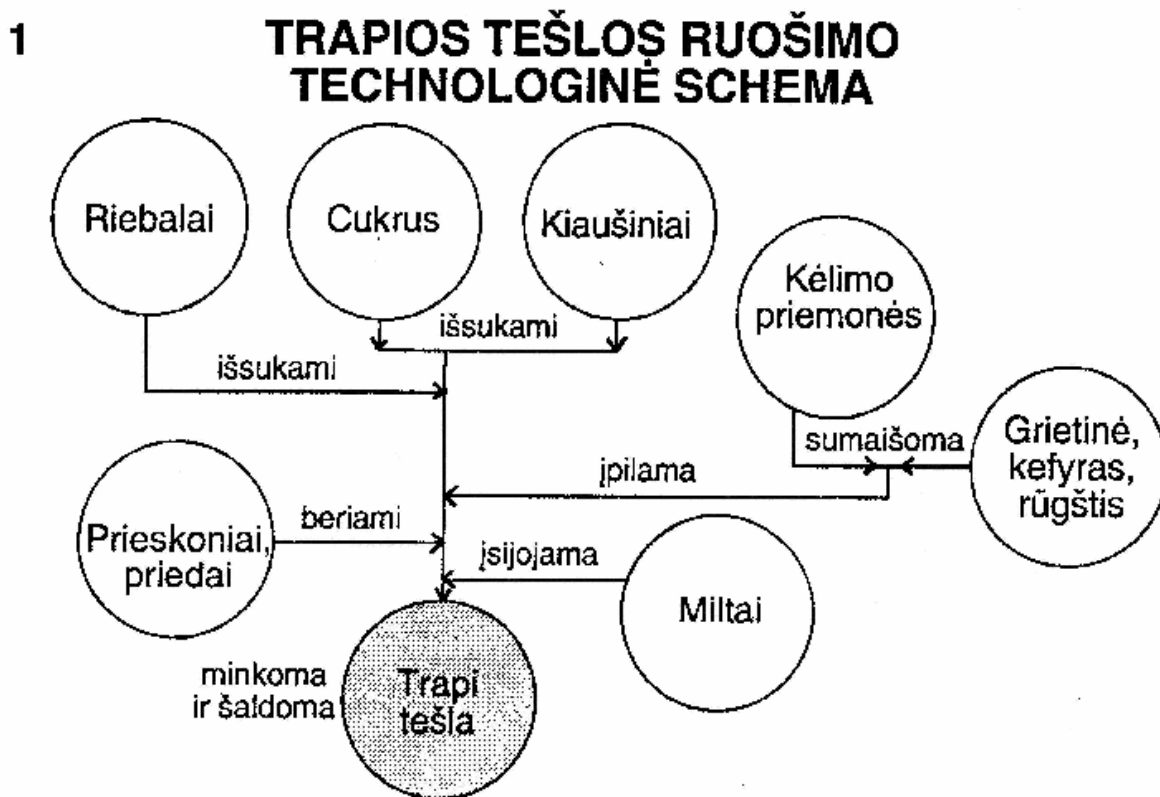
1

TRAPIOS TEŠLOS RUOŠIMO TECHNOLOGINĖ SCHEMA

Riebalai

Cukrus

Kiaušiniai

išsukami

išsukami

Kėlimo priemonės

sumaišoma

Grietinė, kefyras, rūgštis

įpilama

Prieskoniai, priedai

beriami

įsijojama

Miltai

minkoma ir šaldoma

Trapi tešla